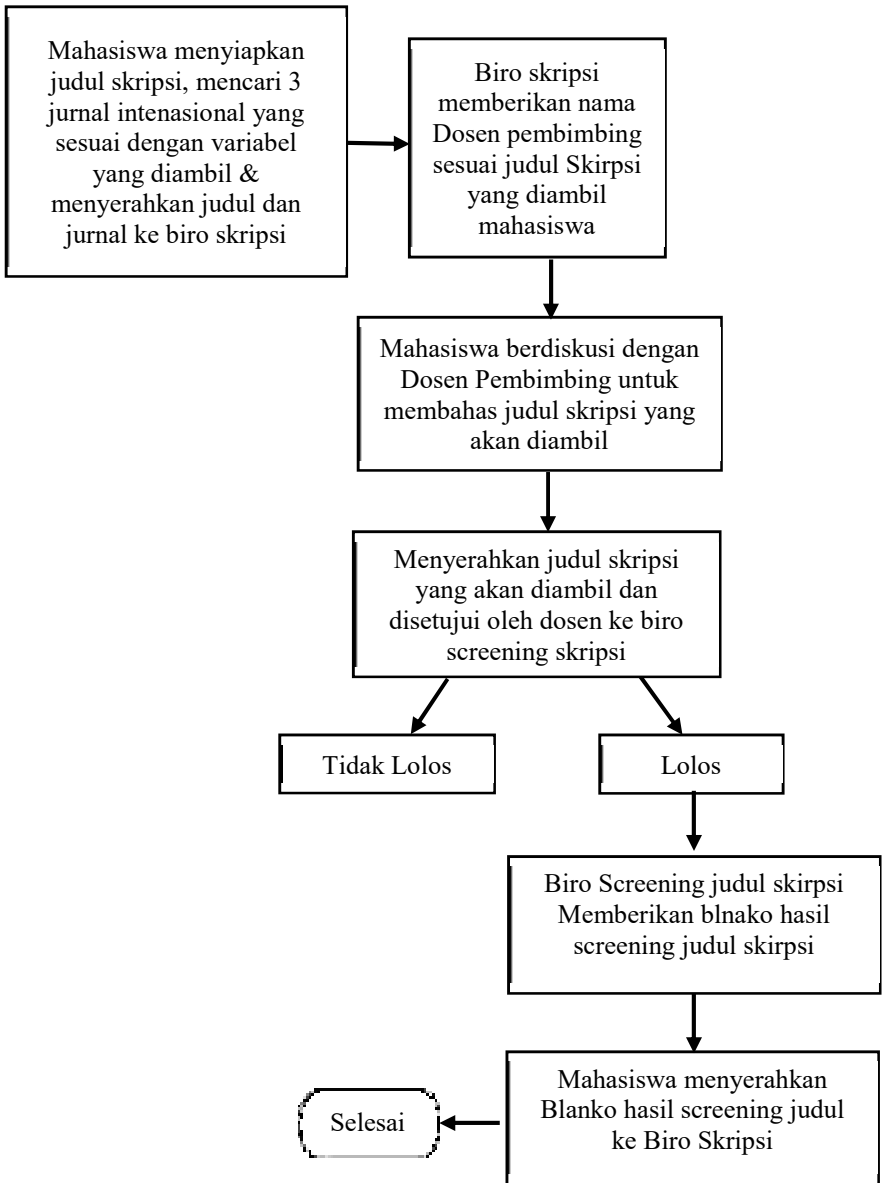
Mahasiswa menyiapkan judul skripsi, mencari 3 jurnal intenasional yang sesuai dengan variabel yang diambil & menyerahkan judul dan jurnal ke biro skripsi

Biro skripsi memberikan nama Dosen pembimbing sesuai judul Skirpsi yang diambil mahasiswa

Mahasiswa berdiskusi dengan Dosen Pembimbing untuk membahas judul skripsi yang akan diambil

Menyerahkan judul skripsi yang akan diambil dan disetujui oleh dosen ke biro screening skripsi

Tidak Lolos

Lolos

Biro Screening judul skirpsi Memberikan blnako hasil screening judul skirpsi

Mahasiswa menyerahkan Blanko hasil screening judul ke Biro Skripsi

Selesai